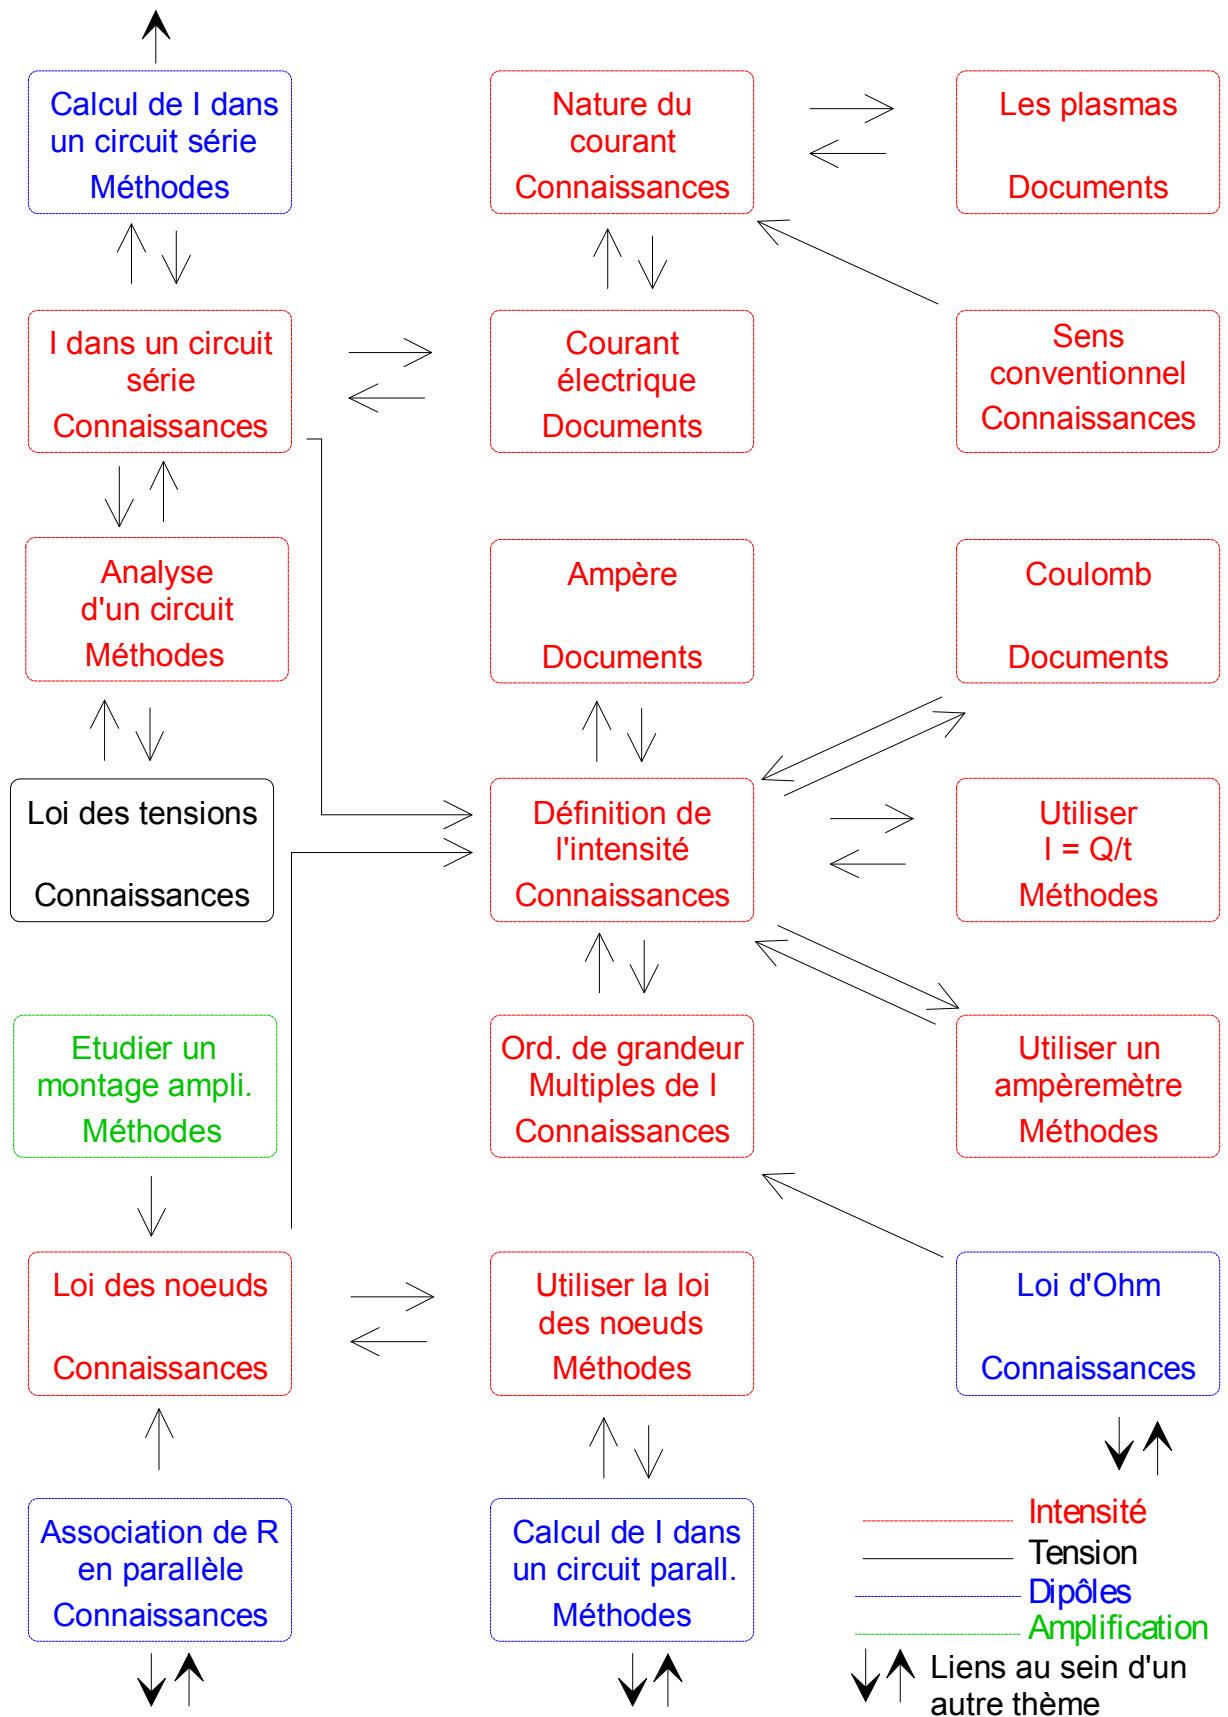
Calcul de I dans un circuit série
Méthodes

Nature du courant
Connaissances

Les plasmas
Documents

I dans un circuit série
Connaissances

Courant électrique
Documents

Sens conventionnel
Connaissances

Analyse d'un circuit
Méthodes

Ampère
Documents

Coulomb
Documents

Loi des tensions
Connaissances

Définition de l'intensité
Connaissances

Utiliser I = Q/t
Méthodes

Etudier un montage ampli.
Méthodes

Ord. de grandeur Multiples de I
Connaissances

Utiliser un ampèremètre
Méthodes

Loi des noeuds
Connaissances

Utiliser la loi des noeuds
Méthodes

Loi d'Ohm
Connaissances

Association de R en parallèle
Connaissances

Calcul de I dans un circuit parall.
Méthodes

Intensité
Tension
Dipôles
Amplification
Liens au sein d'un autre thème